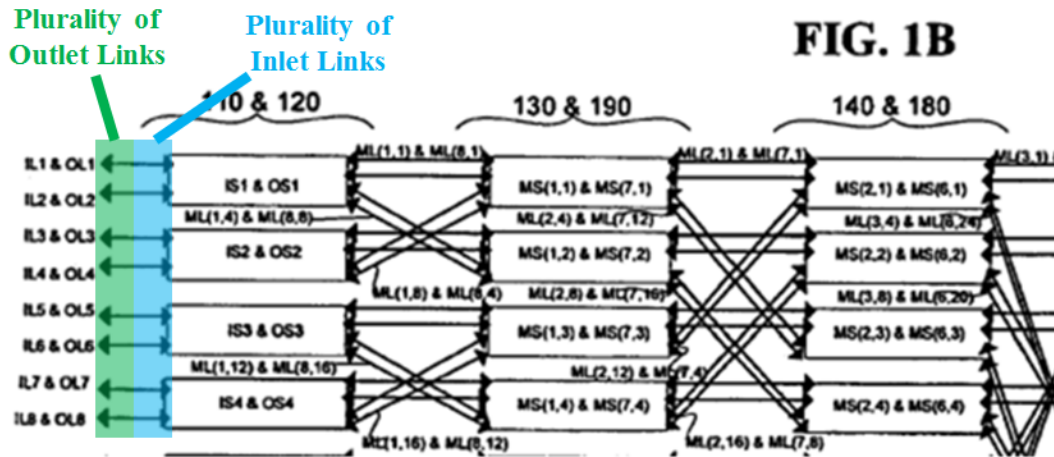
Plurality of Outlet Links

Plurality of Inlet Links

FIG. 1B

110 & 120

130 & 190

140 & 180

IL1 & OL1
IL2 & OL2
IL3 & OL3
IL4 & OL4
IL5 & OL5
IL6 & OL6
IL7 & OL7
IL8 & OL8

IS1 & OS1
IS2 & OS2
IS3 & OS3
IS4 & OS4

ML(1,1) & ML(8,1)
ML(1,4) & ML(8,8)
ML(1,8) & ML(8,4)
ML(1,12) & ML(8,16)
ML(1,16) & ML(8,12)

MS(1,1) & MS(7,1)
MS(1,2) & MS(7,2)
MS(1,3) & MS(7,3)
MS(1,4) & MS(7,4)

ML(2,1) & ML(7,1)
ML(2,4) & ML(7,12)
ML(2,8) & ML(7,16)
ML(2,12) & ML(7,4)
ML(2,16) & ML(7,8)

MS(2,1) & MS(6,1)
MS(2,2) & MS(6,2)
MS(2,3) & MS(6,3)
MS(2,4) & MS(6,4)

ML(3,4) & ML(6,24)
ML(3,8) & ML(6,20)
ML(3,1) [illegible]